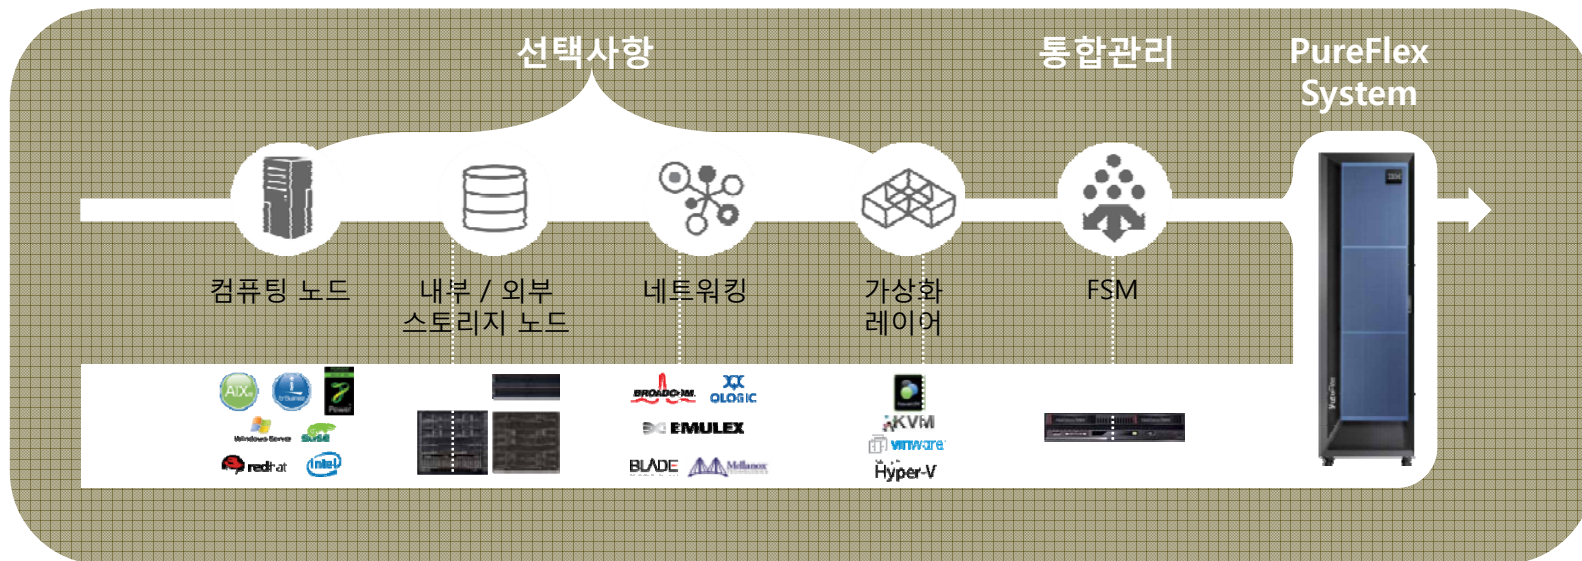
선택사항

통합관리

PureFlex System

컴퓨팅 노드

내부 / 외부 스토리지 노드

네트워킹

가상화 레이어

FSM

AIX

i

Power

Windows Server

SUSE

redhat

intel

BROADCOM

QLOGIC

EMULEX

BLADE

Mellanox

KVM

vmware

Hyper-V

IBM